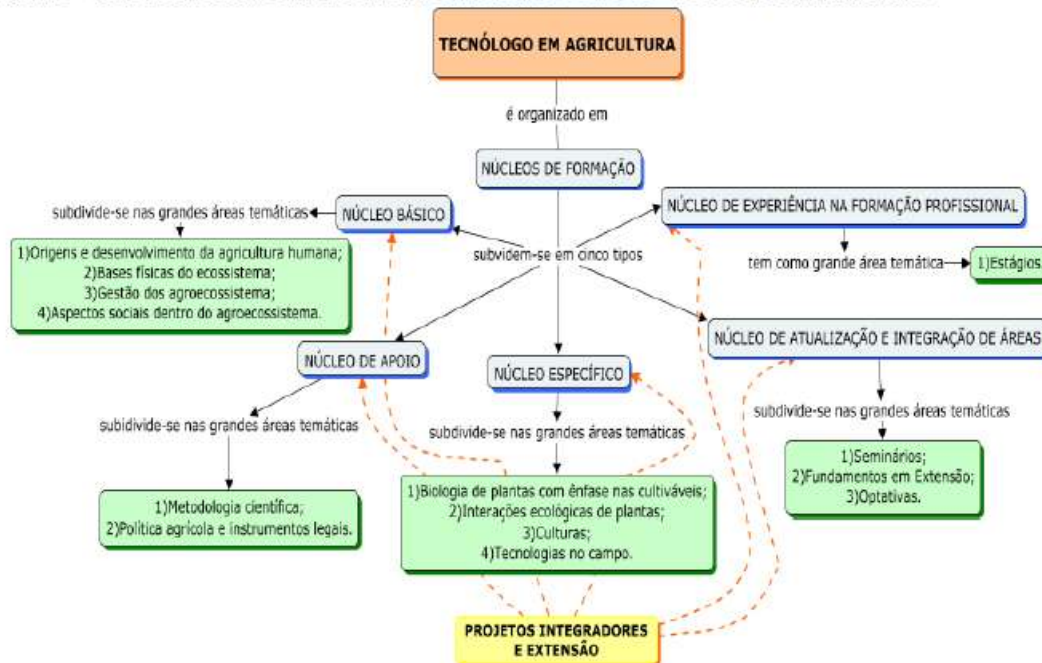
TECNÓLOGO EM AGRICULTURA

é organizado em

NÚCLEOS DE FORMAÇÃO

subvidem-se em cinco tipos

NÚCLEO BÁSICO

subdivide-se nas grandes áreas temáticas

1)Origens e desenvolvimento da agricultura humana;
2)Bases físicas do ecossistema;
3)Gestão dos agroecossistema;
4)Aspectos sociais dentro do agroecossistema.

NÚCLEO DE EXPERIÊNCIA NA FORMAÇÃO PROFISSIONAL

tem como grande área temática

1)Estágios

NÚCLEO DE APOIO

subidivide-se nas grandes áreas temáticas

1)Metodologia científica;
2)Política agrícola e instrumentos legais.

NÚCLEO ESPECÍFICO

subdivide-se nas grandes áreas temáticas

1)Biologia de plantas com ênfase nas cultiváveis;
2)Interações ecológicas de plantas;
3)Culturas;
4)Tecnologias no campo.

NÚCLEO DE ATUALIZAÇÃO E INTEGRAÇÃO DE ÁREAS

subdivide-se nas grandes áreas temáticas

1)Seminários;
2)Fundamentos em Extensão;
3)Optativas.

PROJETOS INTEGRADORES E EXTENSÃO